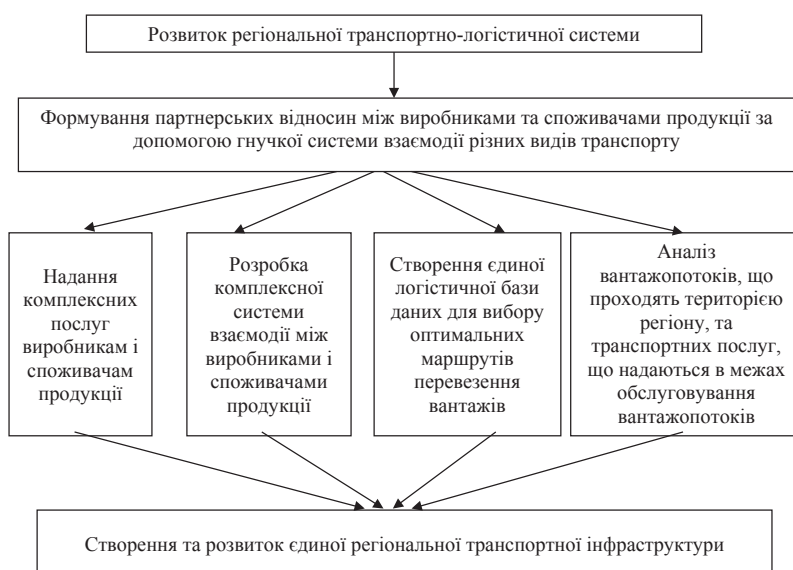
Розвиток регіональної транспортно-логістичної системи

Формування партнерських відносин між виробниками та споживачами продукції за допомогою гнучкої системи взаємодії різних видів транспорту

Надання комплексних послуг виробникам і споживачам продукції

Розробка комплексної системи взаємодії між виробниками і споживачами продукції

Створення єдиної логістичної бази даних для вибору оптимальних маршрутів перевезення вантажів

Аналіз вантажопотоків, що проходять територією регіону, та транспортних послуг, що надаються в межах обслуговування вантажопотоків

Створення та розвиток єдиної регіональної транспортної інфраструктури